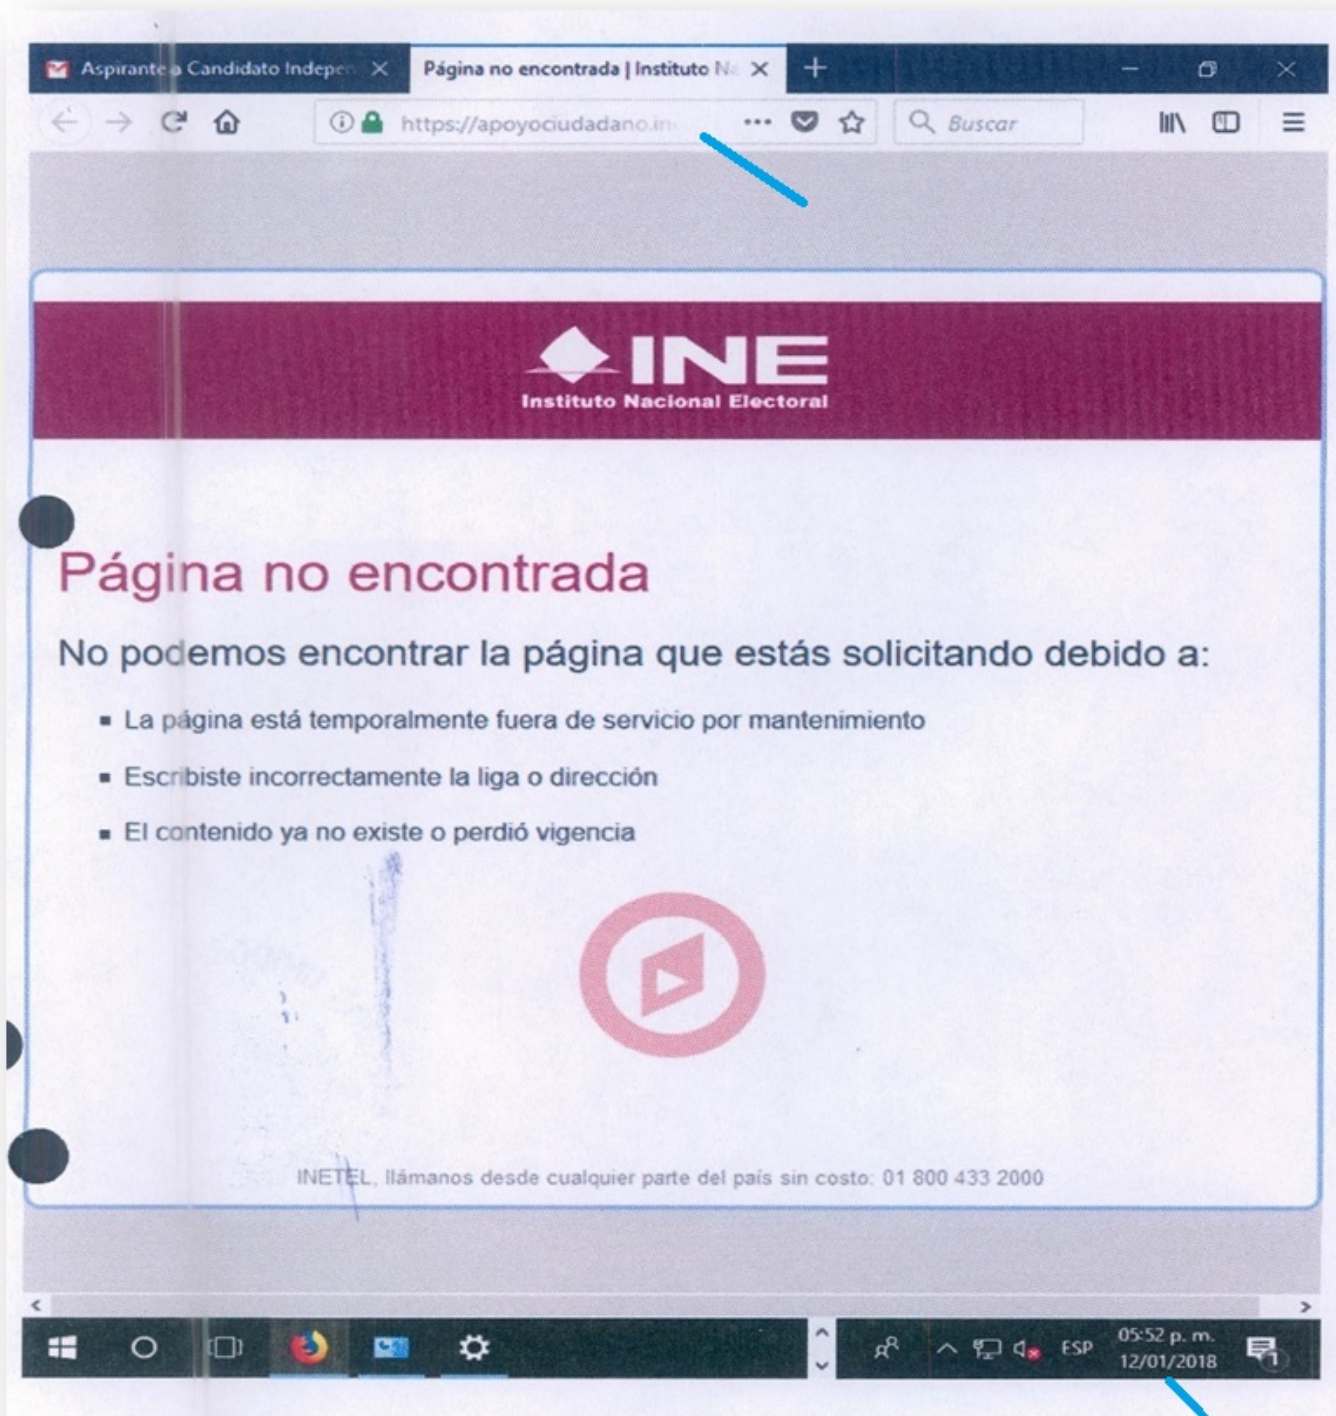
Aspirante a Candidato Indepen ×
Página no encontrada | Instituto N ×
+

https://apoyociudadano.in

Buscar

INE
Instituto Nacional Electoral

Página no encontrada

No podemos encontrar la página que estás solicitando debido a:

- La página está temporalmente fuera de servicio por mantenimiento
- Escribiste incorrectamente la liga o dirección
- El contenido ya no existe o perdió vigencia

INETEL, llámanos desde cualquier parte del país sin costo: 01 800 433 2000

ESP
05:52 p. m.
12/01/2018